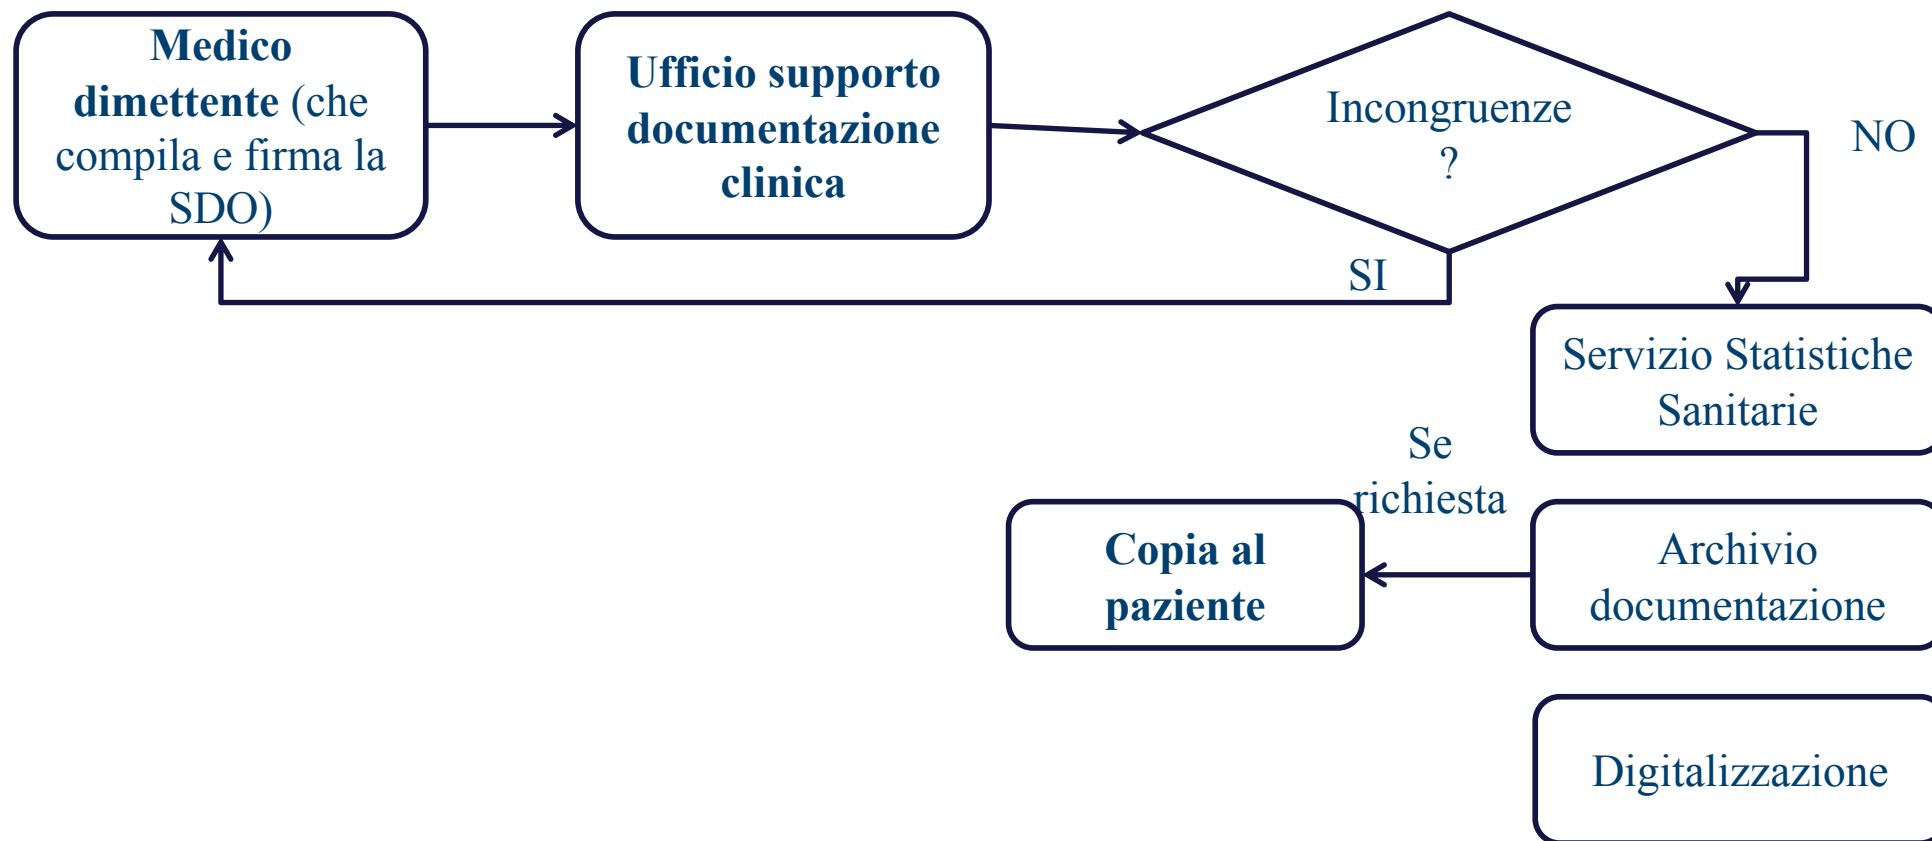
**Medico dimettente** (che compila e firma la SDO)

**Ufficio supporto documentazione clinica**

Incongruenze ?

NO

SI

Servizio Statistiche Sanitarie

Se richiesta

**Copia al paziente**

Archivio documentazione

Digitalizzazione